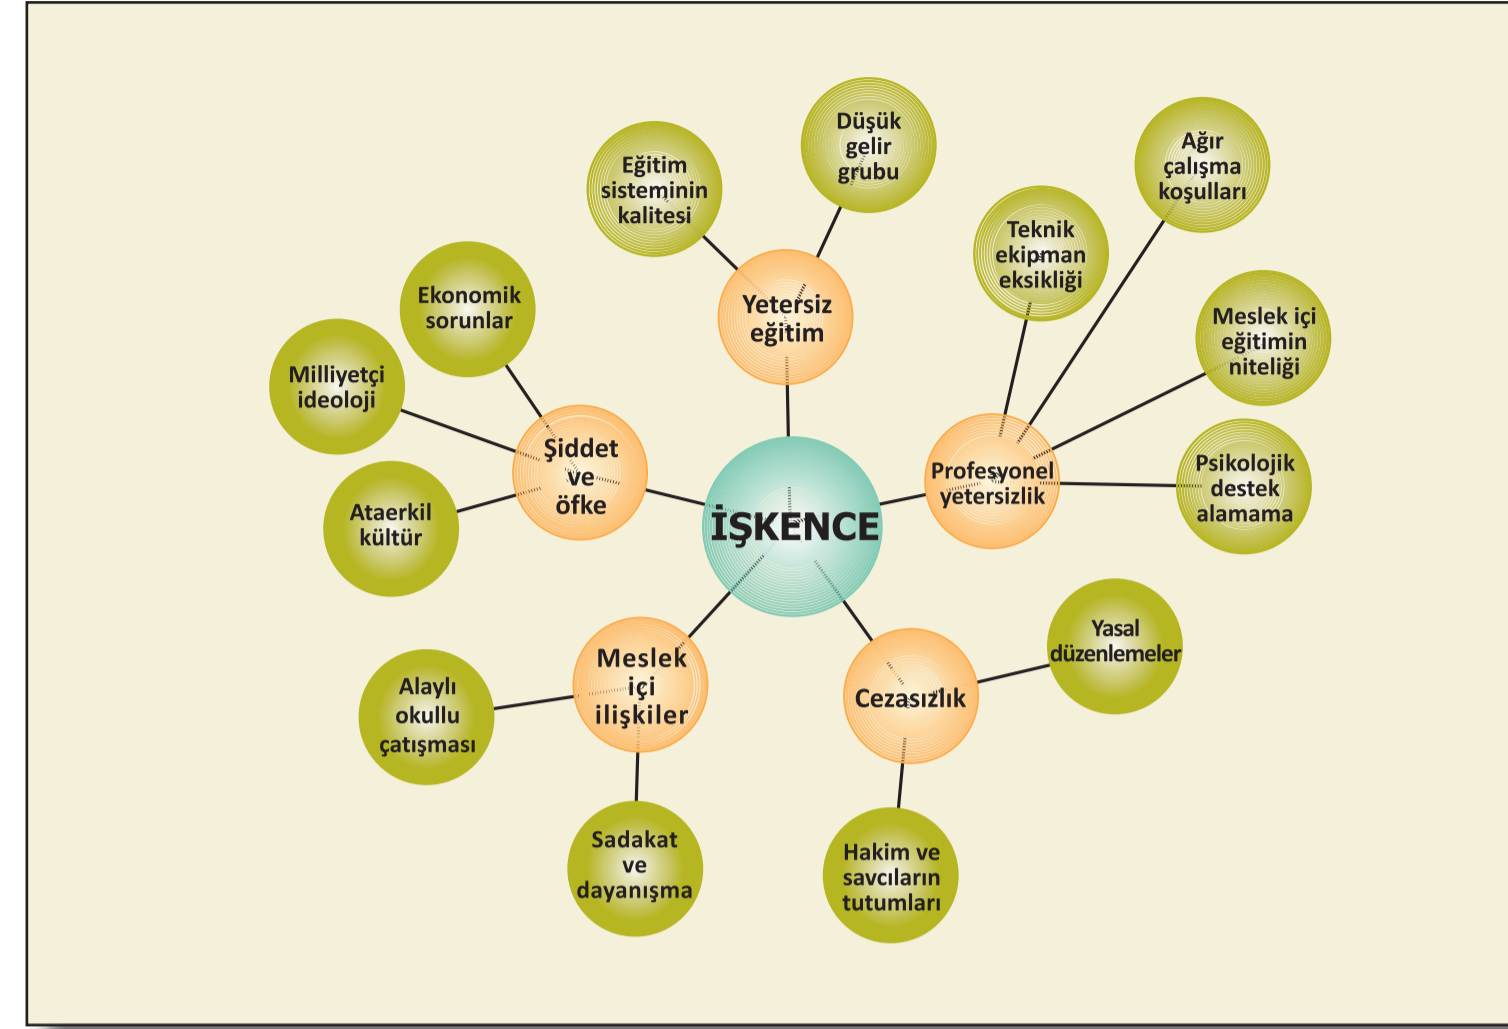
Eğitim sisteminin kalitesi

Düşük gelir grubu

Ağır çalışma koşulları

Teknik ekipman eksikliği

Ekonomik sorunlar

Yetersiz eğitim

Meslek içi eğitimin niteliği

Milliyetçi ideoloji

Şiddet ve öfke

Profesyonel yetersizlik

Psikolojik destek alamama

Ataerkil kültür

İŞKENCE

Yasal düzenlemeler

Meslek içi ilişkiler

Cezasızlık

Alaylı okullu çatışması

Sadakat ve dayanışma

Hakim ve savcıların tutumları